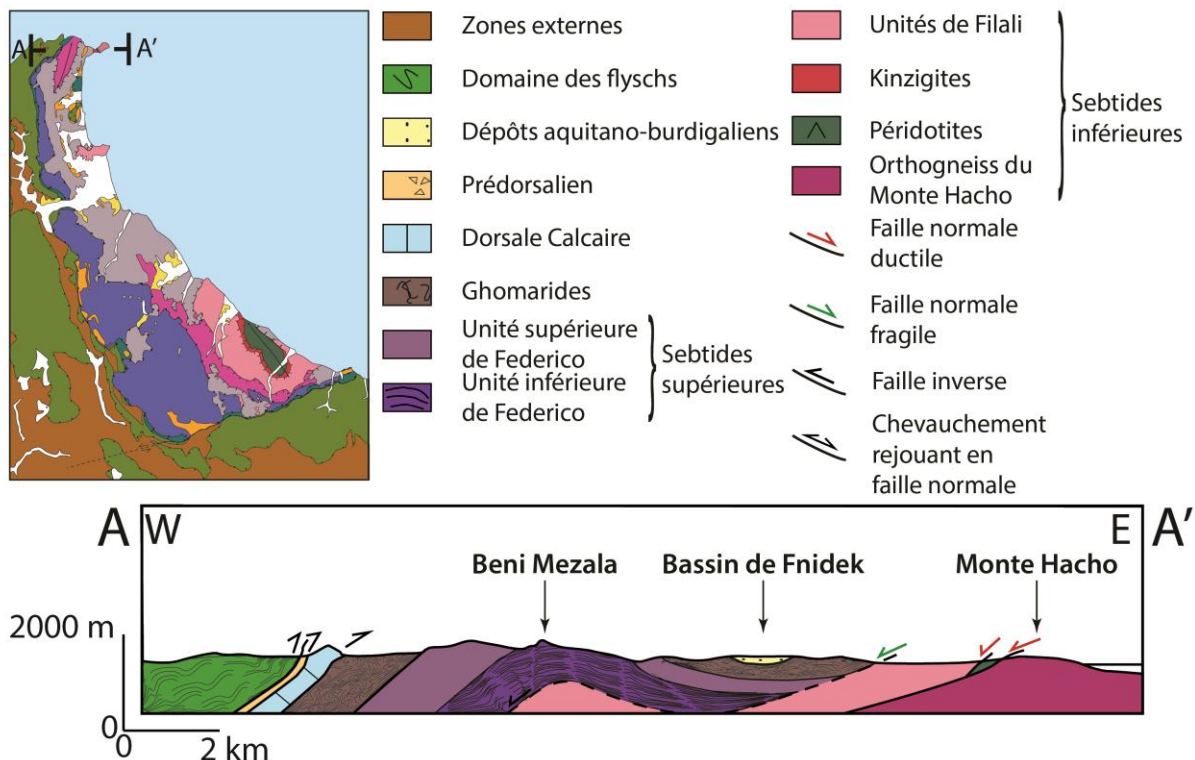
A A'

Zones externes
Domaine des flyschs
Dépôts aquitano-burdigaliens
Prédorsalien
Dorsale Calcaire
Ghomarides
Unité supérieure de Federico
Unité inférieure de Federico
Sebtides supérieures

Unités de Filali
Kinzigites
Péridotites
Orthogneiss du Monte Hacho
Sebtides inférieures
Faille normale ductile
Faille normale fragile
Faille inverse
Chevauchement rejouant en faille normale

A W
E A'
Beni Mezala
Bassin de Fnidek
Monte Hacho
2000 m
0
0
2 km